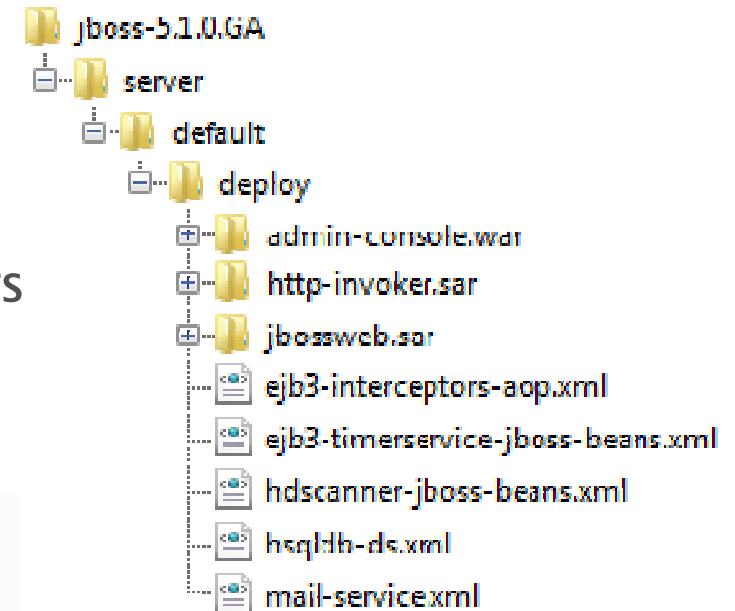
jboss-5.1.0.GA
server
default
deploy
admin-console.war
http-invoker.sar
jbossweb.sar
ejb3-interceptors-aop.xml
ejb3-timerservice-jboss-beans.xml
hdscanner-jboss-beans.xml
hsqldb-ds.xml
mail-service.xml

rs